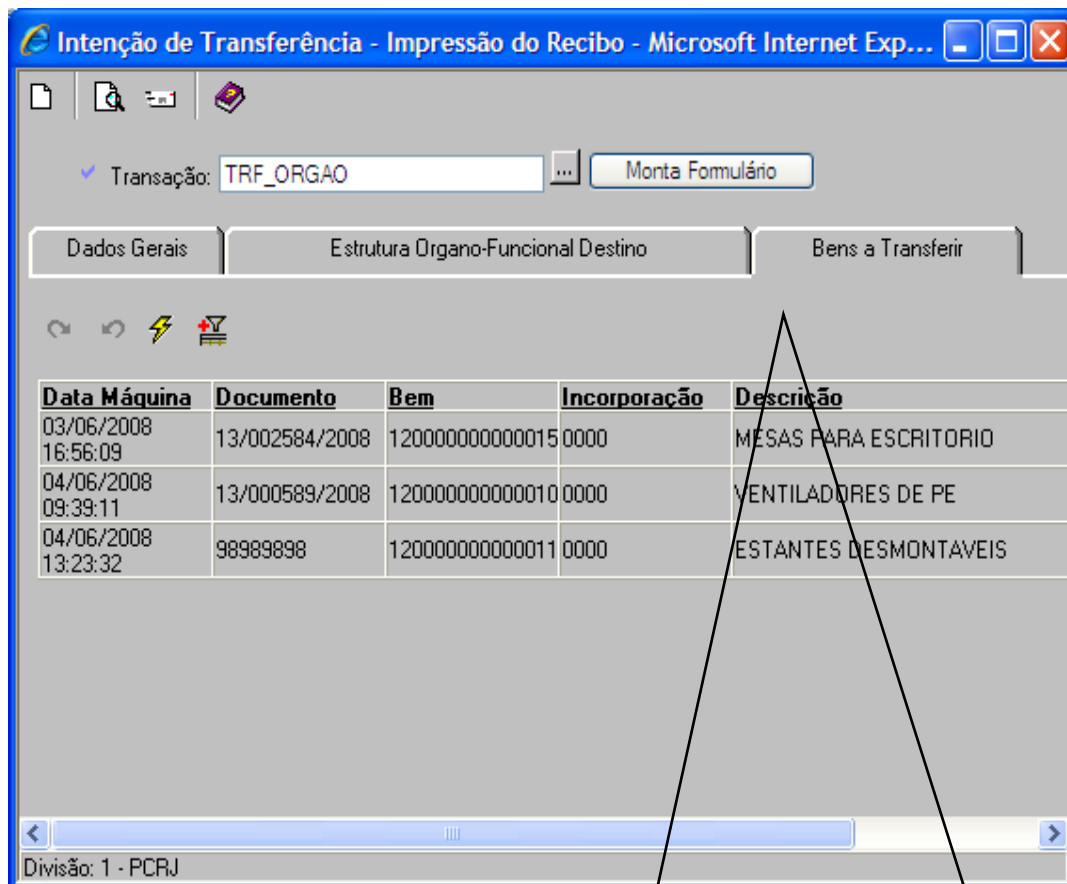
Intenção de Transferência - Impressão do Recibo - Microsoft Internet Exp...

Transação: TRF_ORGAO ... Monta Formulário

Dados Gerais | Estrutura Organo-Funcional Destino | Bens a Transferir

| Data Máquina | Documento | Bem | Incorporação | Descrição |
|---|---|---|---|---|
| 03/06/2008 16:56:09 | 13/002584/2008 | 120000000000015 | 0000 | MESAS PARA ESCRITORIO |
| 04/06/2008 09:39:11 | 13/000589/2008 | 120000000000010 | 0000 | VENTILADORES DE PE |
| 04/06/2008 13:23:32 | 98989898 | 120000000000011 | 0000 | ESTANTES DESMONTAVEIS |

Divisão: 1 - PCRJ